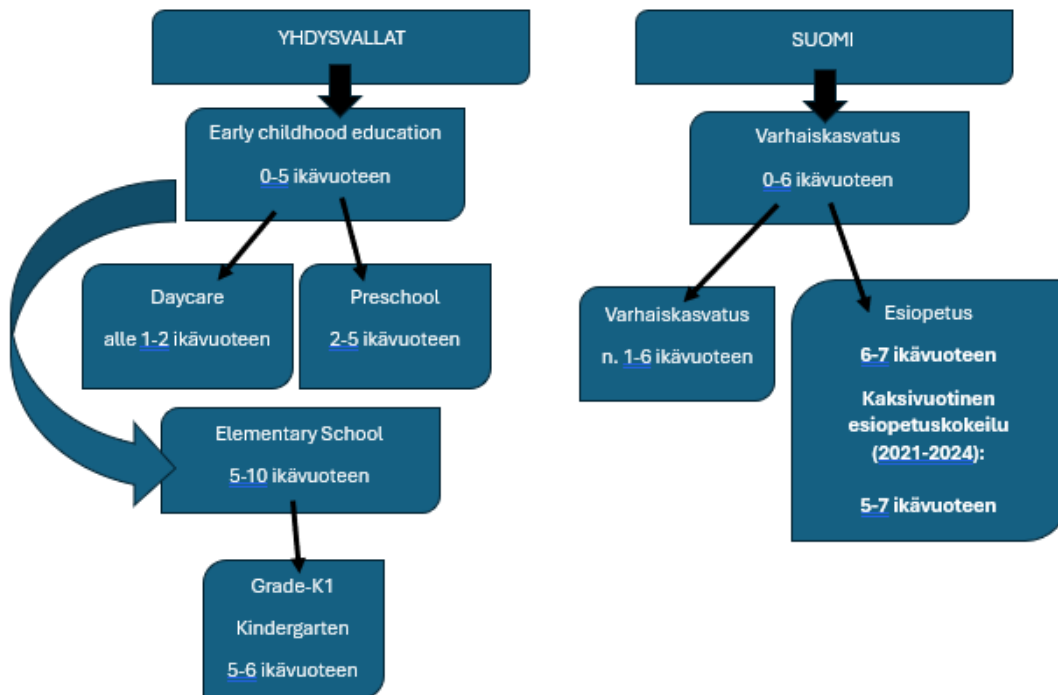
YHDYSVALLAT

Early childhood education

0-5 ikävuoteen

Daycare

alle 1-2 ikävuoteen

Preschool

2-5 ikävuoteen

Elementary School

5-10 ikävuoteen

Grade-K1

Kindergarten

5-6 ikävuoteen

SUOMI

Varhaiskasvatus

0-6 ikävuoteen

Varhaiskasvatus

n. 1-6 ikävuoteen

Esiopetus

6-7 ikävuoteen

Kaksivuotinen esiopetuskokeilu (2021-2024):

5-7 ikävuoteen